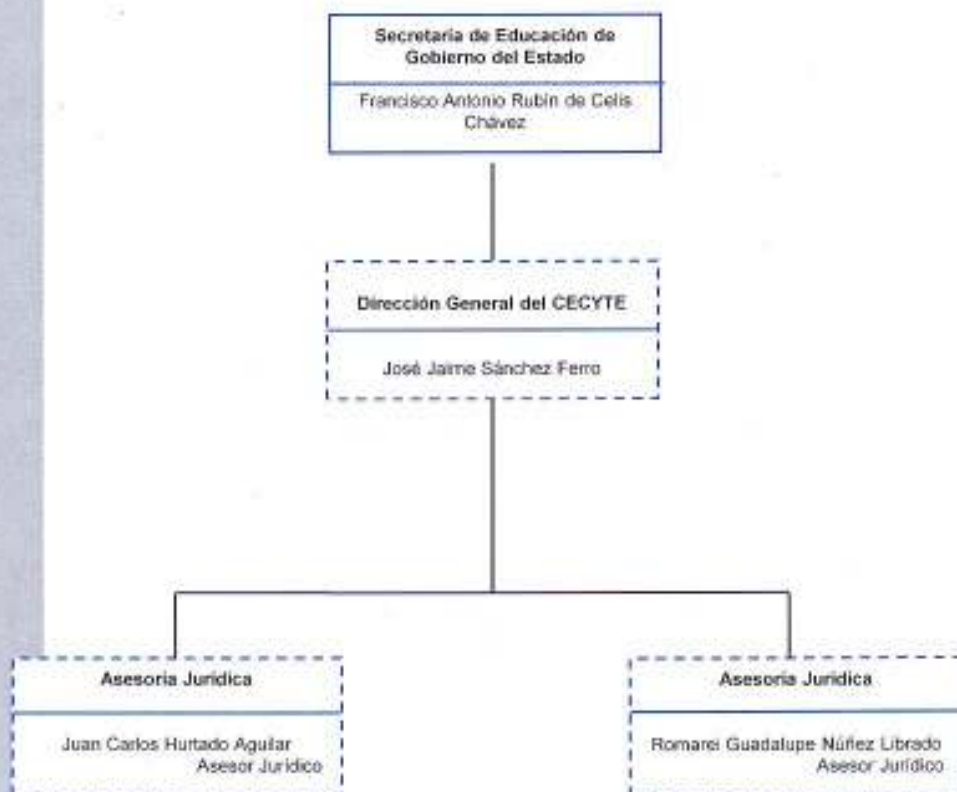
Secretaria de Educación de Gobierno del Estado

Francisco Antonio Rubin de Celis Chávez

Dirección General del CECYTE

José Jaime Sánchez Ferro

Asesoria Juridica

Juan Carlos Hurtado Aguilar
Asesor Juridico

Asesoria Juridica

Romarei Guadalupe Núñez Librado
Asesor Jurídico